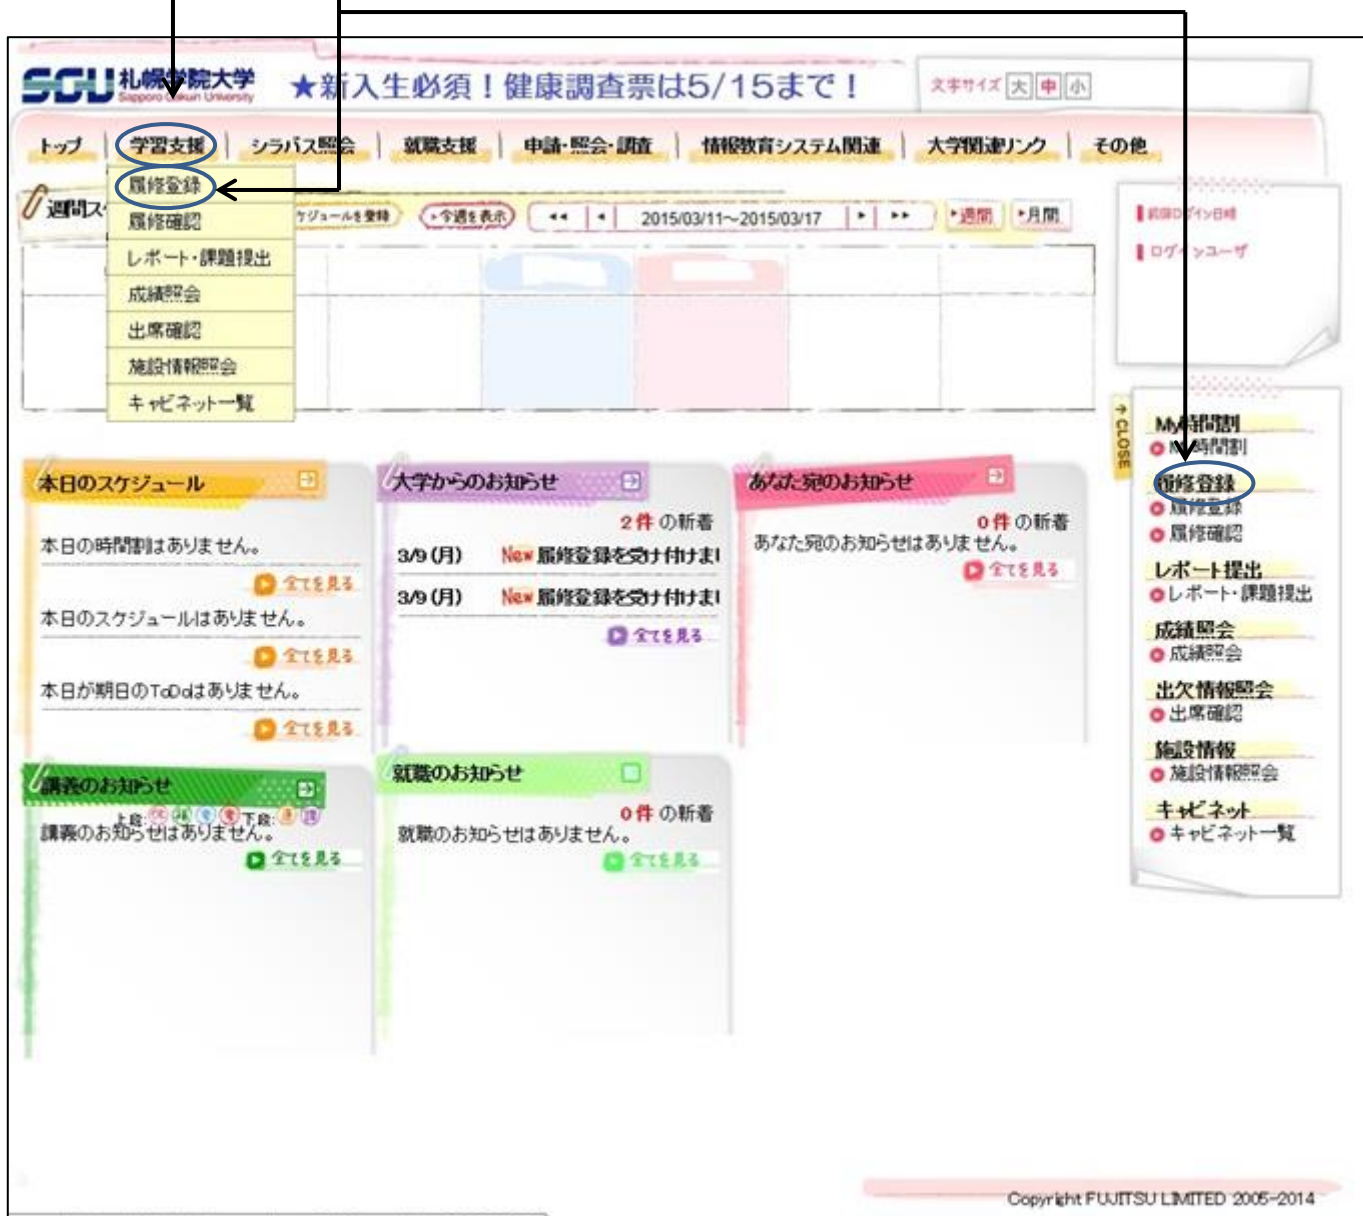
SGU 札幌学院大学 Sapporo Gakuin University

★新入生必須！健康調査票は5/15まで！

文字サイズ 大 中 小

トップ | 学習支援 | シラバス照会 | 就職支援 | 申請・照会・調査 | 情報教育システム関連 | 大学関連リンク | その他

履修登録
履修確認
レポート・課題提出
成績照会
出席確認
施設情報照会
キャビネット一覧

週間ス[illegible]

ケジュールを登録 ▸今週を表示 ◂◂ ◂ 2015/03/11～2015/03/17 ▸ ▸▸ ▸週間 ▸月間

前回ログイン日時
ログインユーザ

CLOSE

My時間割
My時間割
履修登録
履修登録
履修確認
レポート提出
レポート・課題提出
成績照会
成績照会
出欠情報照会
出席確認
施設情報
施設情報照会
キャビネット
キャビネット一覧

本日のスケジュール
本日の時間割はありません。
全てを見る
本日のスケジュールはありません。
全てを見る
本日が期日のToDoはありません。
全てを見る

大学からのお知らせ
2 件 の新着
3/9 (月) New 履修登録を受け付けま!
3/9 (月) New 履修登録を受け付けま!
全てを見る

あなた宛のお知らせ
0 件 の新着
あなた宛のお知らせはありません。
全てを見る

講義のお知らせ
上段: 休 補 変 他 下段: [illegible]
講義のお知らせはありません。
全てを見る

就職のお知らせ
0 件 の新着
就職のお知らせはありません。
全てを見る

Copyright FUJITSU LIMITED 2005-2014